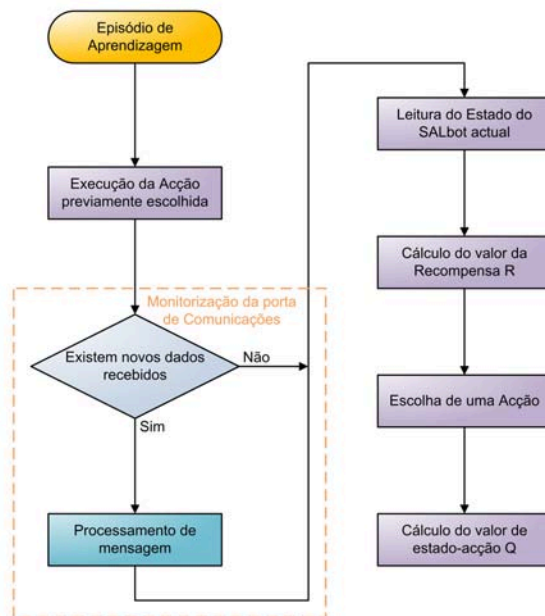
Episódio de Aprendizagem

Execução da Acção previamente escolhida

Monitorização da porta de Comunicações

Existem novos dados recebidos

Não

Sim

Processamento de mensagem

Leitura do Estado do SALbot actual

Cálculo do valor da Recompensa R

Escolha de uma Acção

Cálculo do valor de estado-acção Q